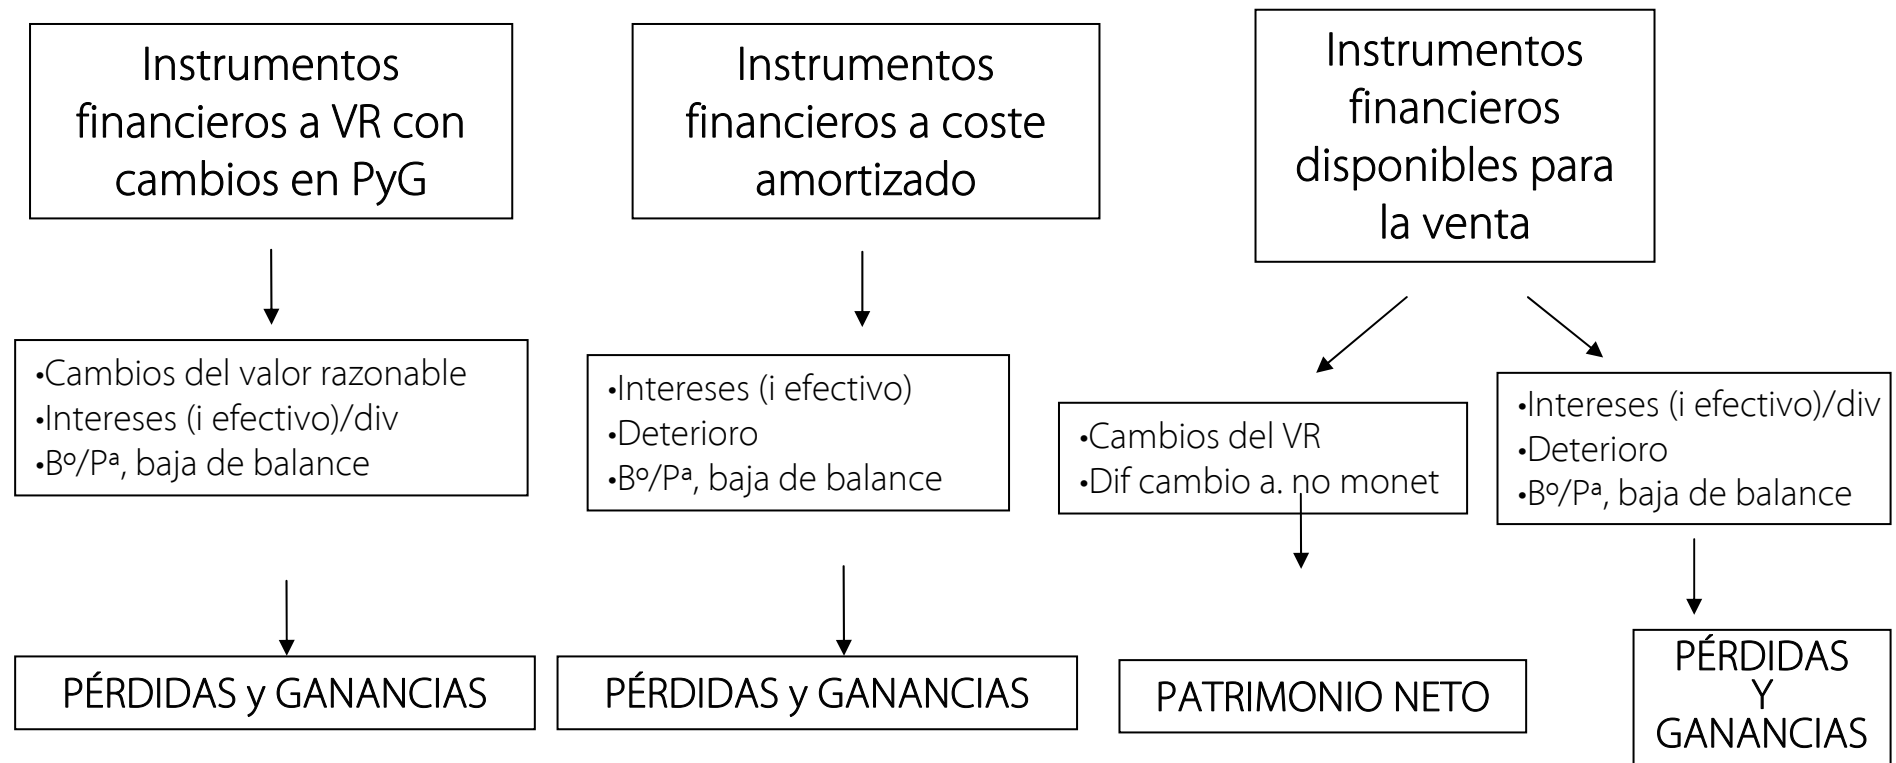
Instrumentos financieros a VR con cambios en PyG

•Cambios del valor razonable
•Intereses (i efectivo)/div
•Bº/Pª, baja de balance

PÉRDIDAS y GANANCIAS

Instrumentos financieros a coste amortizado

•Intereses (i efectivo)
•Deterioro
•Bº/Pª, baja de balance

PÉRDIDAS y GANANCIAS

Instrumentos financieros disponibles para la venta

•Cambios del VR
•Dif cambio a. no monet

PATRIMONIO NETO

•Intereses (i efectivo)/div
•Deterioro
•Bº/Pª, baja de balance

PÉRDIDAS Y GANANCIAS